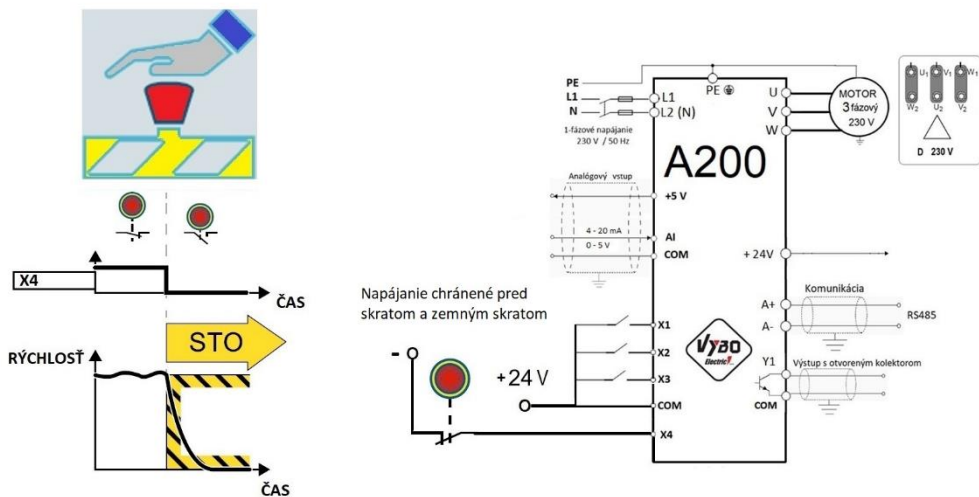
X4
ČAS
STO
RÝCHLOSŤ
ČAS

Napájanie chránené pred skratom a zemným skratom

PE
L1
N
1-fázové napájanie 230 V / 50 Hz
PE
L1
L2 (N)
U
V
W
MOTOR 3fázový 230 V
$U_1$ $V_1$ $W_1$
$W_2$ $U_2$ $V_2$
D 230 V
A200
Analógový vstup
+5 V
4 - 20 mA
0 - 5 V
AI
COM
+ 24V
Komunikácia
A+
A-
RS485
Y1
Výstup s otvoreným kolektorom
COM
X1
X2
X3
+24 V
COM
X4
-
Vybo Electric